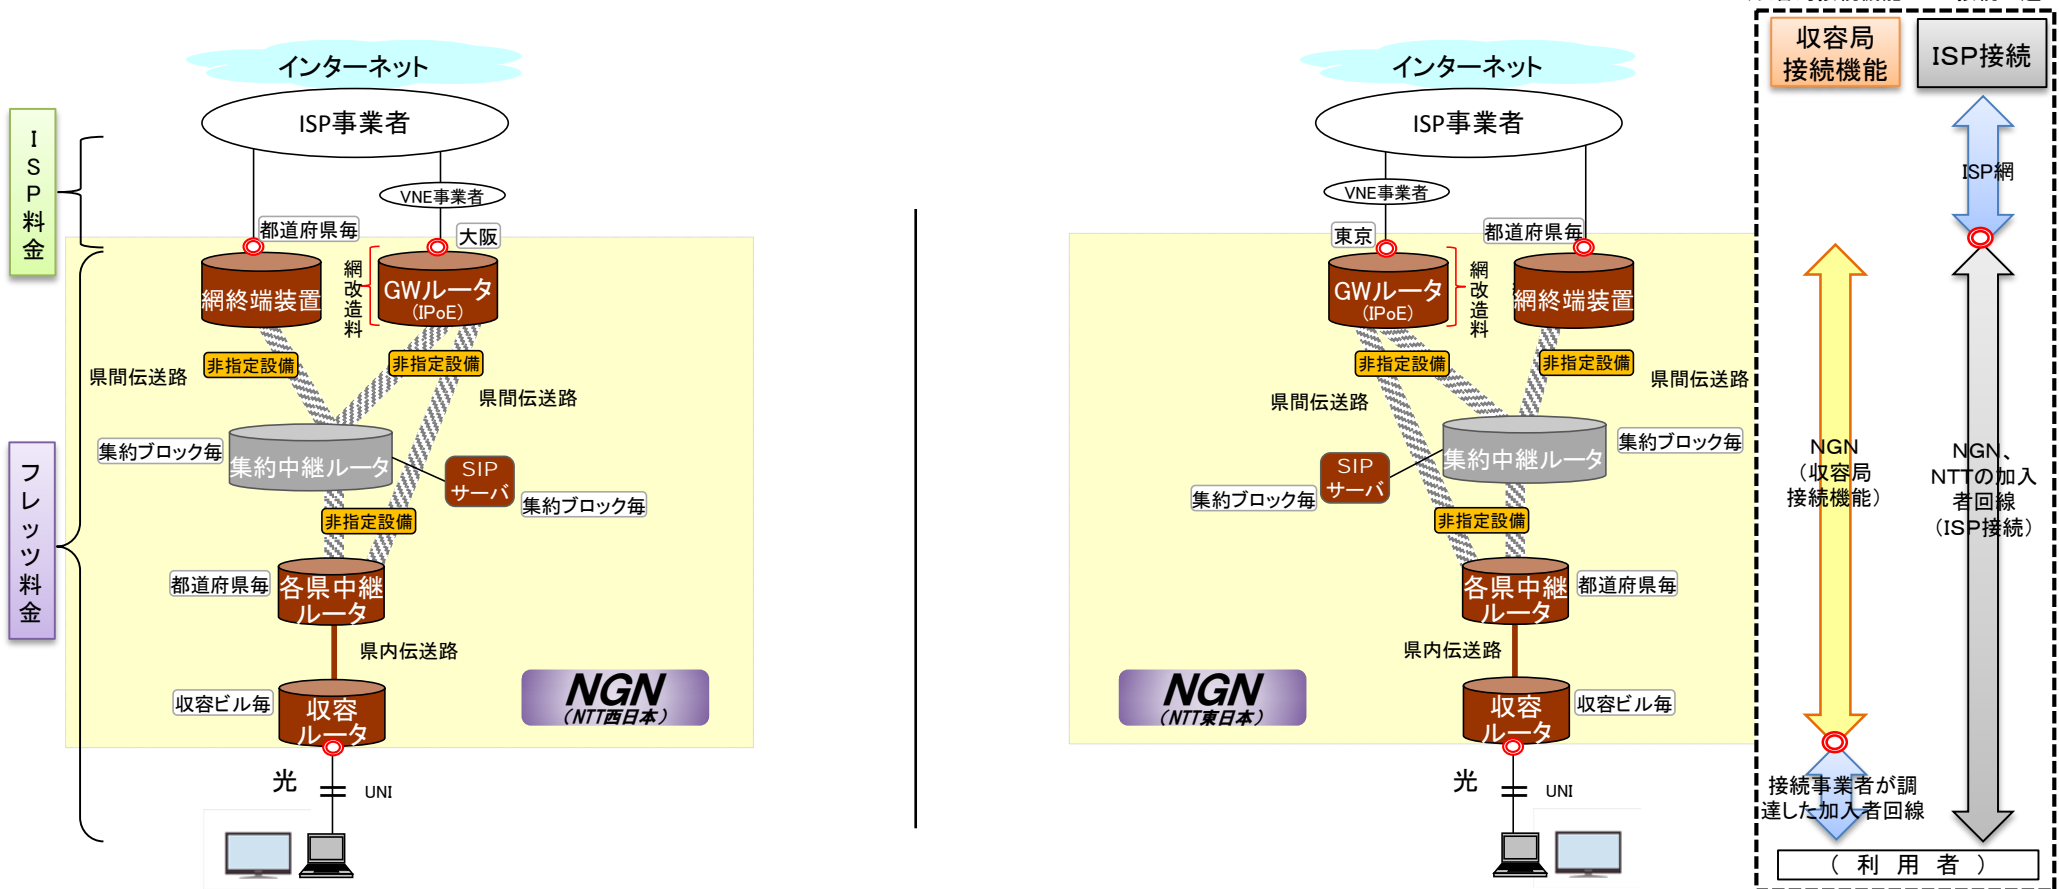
インターネット

ISP事業者

VNE事業者

ISP料金

都道府県毎

大阪

網終端装置

網改造料

GWルータ
(IPoE)

非指定設備

非指定設備

県間伝送路

県間伝送路

集約ブロック毎

集約中継ルータ

SIPサーバ

集約ブロック毎

非指定設備

フレッツ料金

都道府県毎

各県中継ルータ

県内伝送路

収容ビル毎

収容ルータ

NGN
(NTT西日本)

光

UNI

インターネット

ISP事業者

VNE事業者

東京

都道府県毎

GWルータ
(IPoE)

網改造料

網終端装置

非指定設備

非指定設備

県間伝送路

県間伝送路

集約中継ルータ

集約ブロック毎

SIPサーバ

集約ブロック毎

非指定設備

各県中継ルータ

都道府県毎

県内伝送路

NGN
(NTT東日本)

収容ルータ

収容ビル毎

光

UNI

収容局接続機能

ISP接続

ISP網

NGN
(収容局接続機能)

NGN、NTTの加入者回線
(ISP接続)

接続事業者が調達した加入者回線

( 利 用 者 )